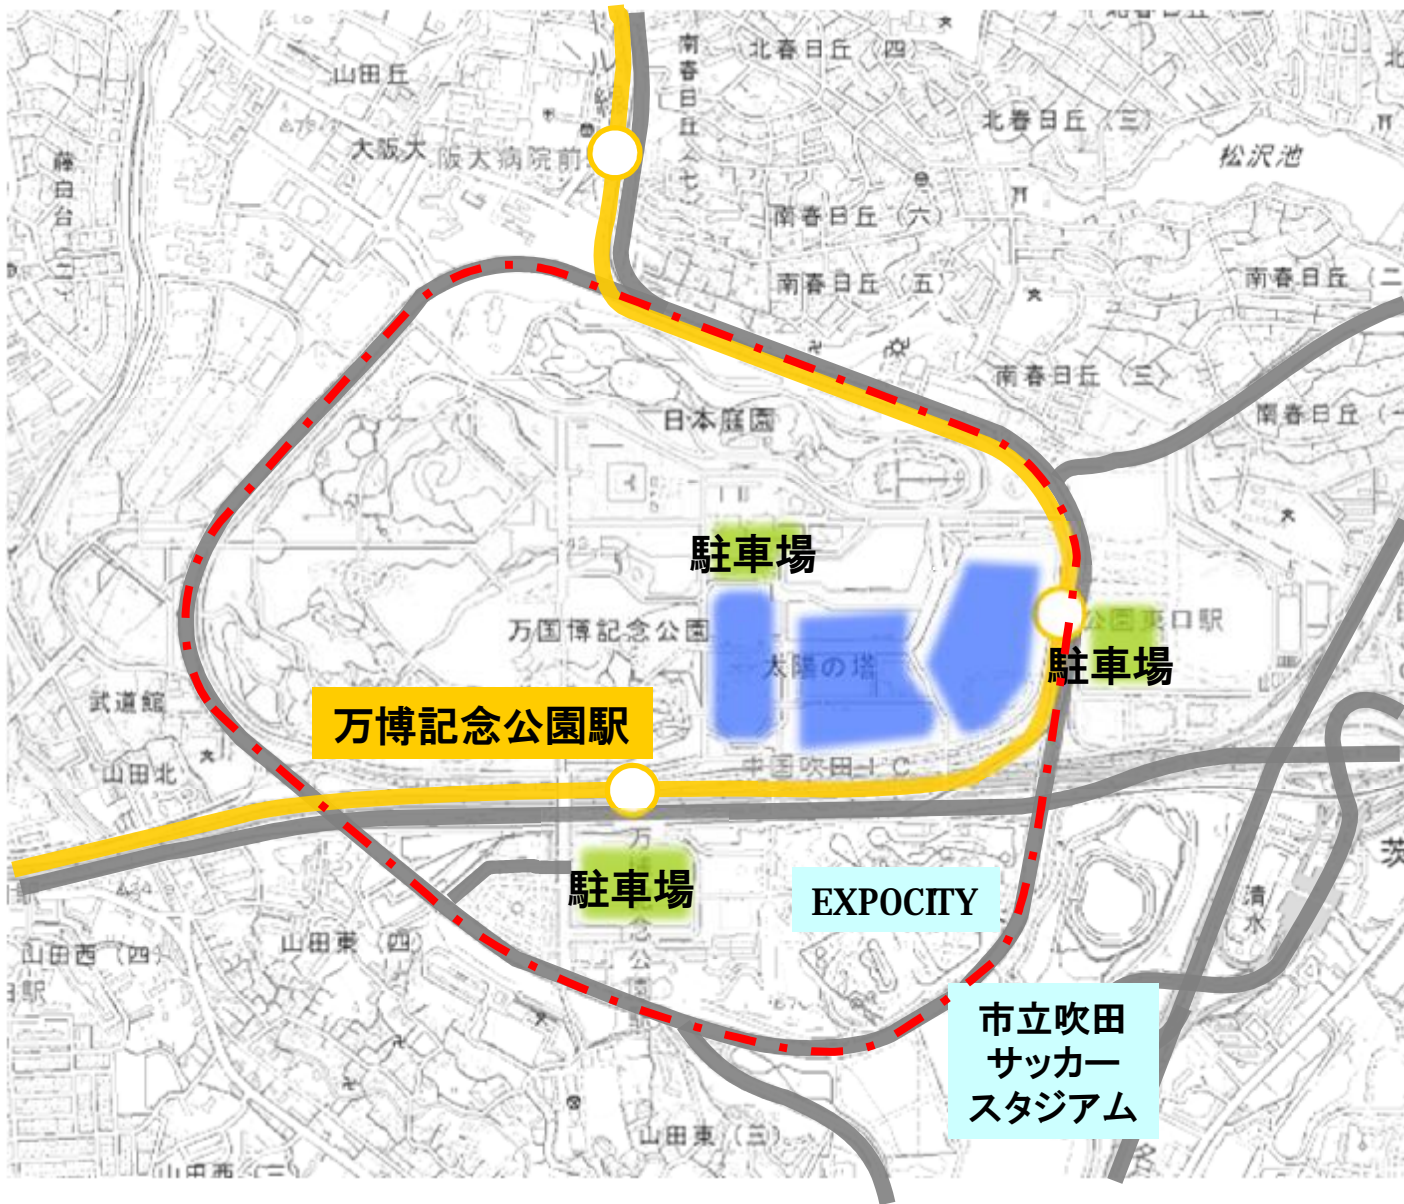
山田丘

南春日丘(七)

北春日丘(四)

北春日丘(三)

松沢池

大阪大

阪大病院前

藤白台(二)

南春日丘(六)

南春日丘(五)

南春日丘(二)

南春日丘(三)

南春日丘(一)

日本庭園

駐車場

万国博記念公園

太陽の塔

公園東口駅

駐車場

武道館

万博記念公園駅

山田北

中国吹田IC

駐車場

EXPOCITY

山田東(四)

山田西(四)

清水

市立吹田
サッカー
スタジアム

山田東(三)

山田西